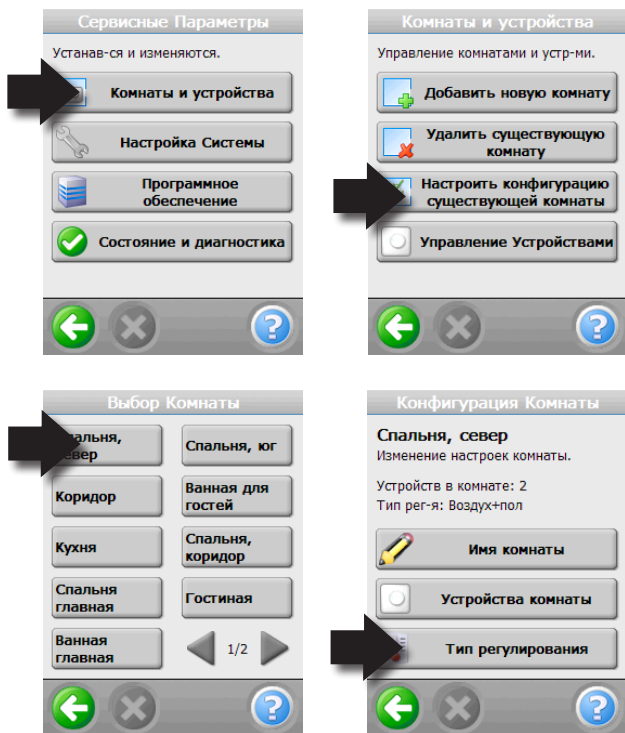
Сервисные Параметры

Устанав-ся и изменяются.

Комнаты и устройства

Настройка Системы

Программное обеспечение

Состояние и диагностика

Комнаты и устройства

Управление комнатами и устр-ми.

Добавить новую комнату

Удалить существующую комнату

Настроить конфигурацию существующей комнаты

Управление Устройствами

Выбор Комнаты

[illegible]пальня, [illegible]евер

Спальня, юг

Коридор

Ванная для гостей

Кухня

Спальня, коридор

Спальня главная

Гостиная

Ванная главная

1/2

Конфигурация Комнаты

Спальня, север

Изменение настроек комнаты.

Устройств в комнате: 2

Тип рег-я: Воздух+пол

Имя комнаты

Устройства комнаты

Тип регулирования